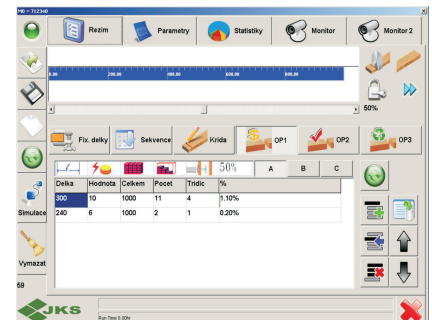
MB • 712340

Rezim

Parametry

Statistiky

Monitor

Monitor 2

0.00

200.00

400.00

600.00

800.00

50%

Fix. delky

Sekvence

Krida

OP1

OP2

OP3

50%

A

B

C

| Delka | Hodnota | Celkem | Pocet | Tridic | % |
|---|---|---|---|---|---|
| 300 | 10 | 1000 | 11 | 4 | 1.10% |
| 240 | 6 | 1000 | 2 | 1 | 0.20% |

Simulace

Vymazat

59

JKS

Run Time 0.00hr